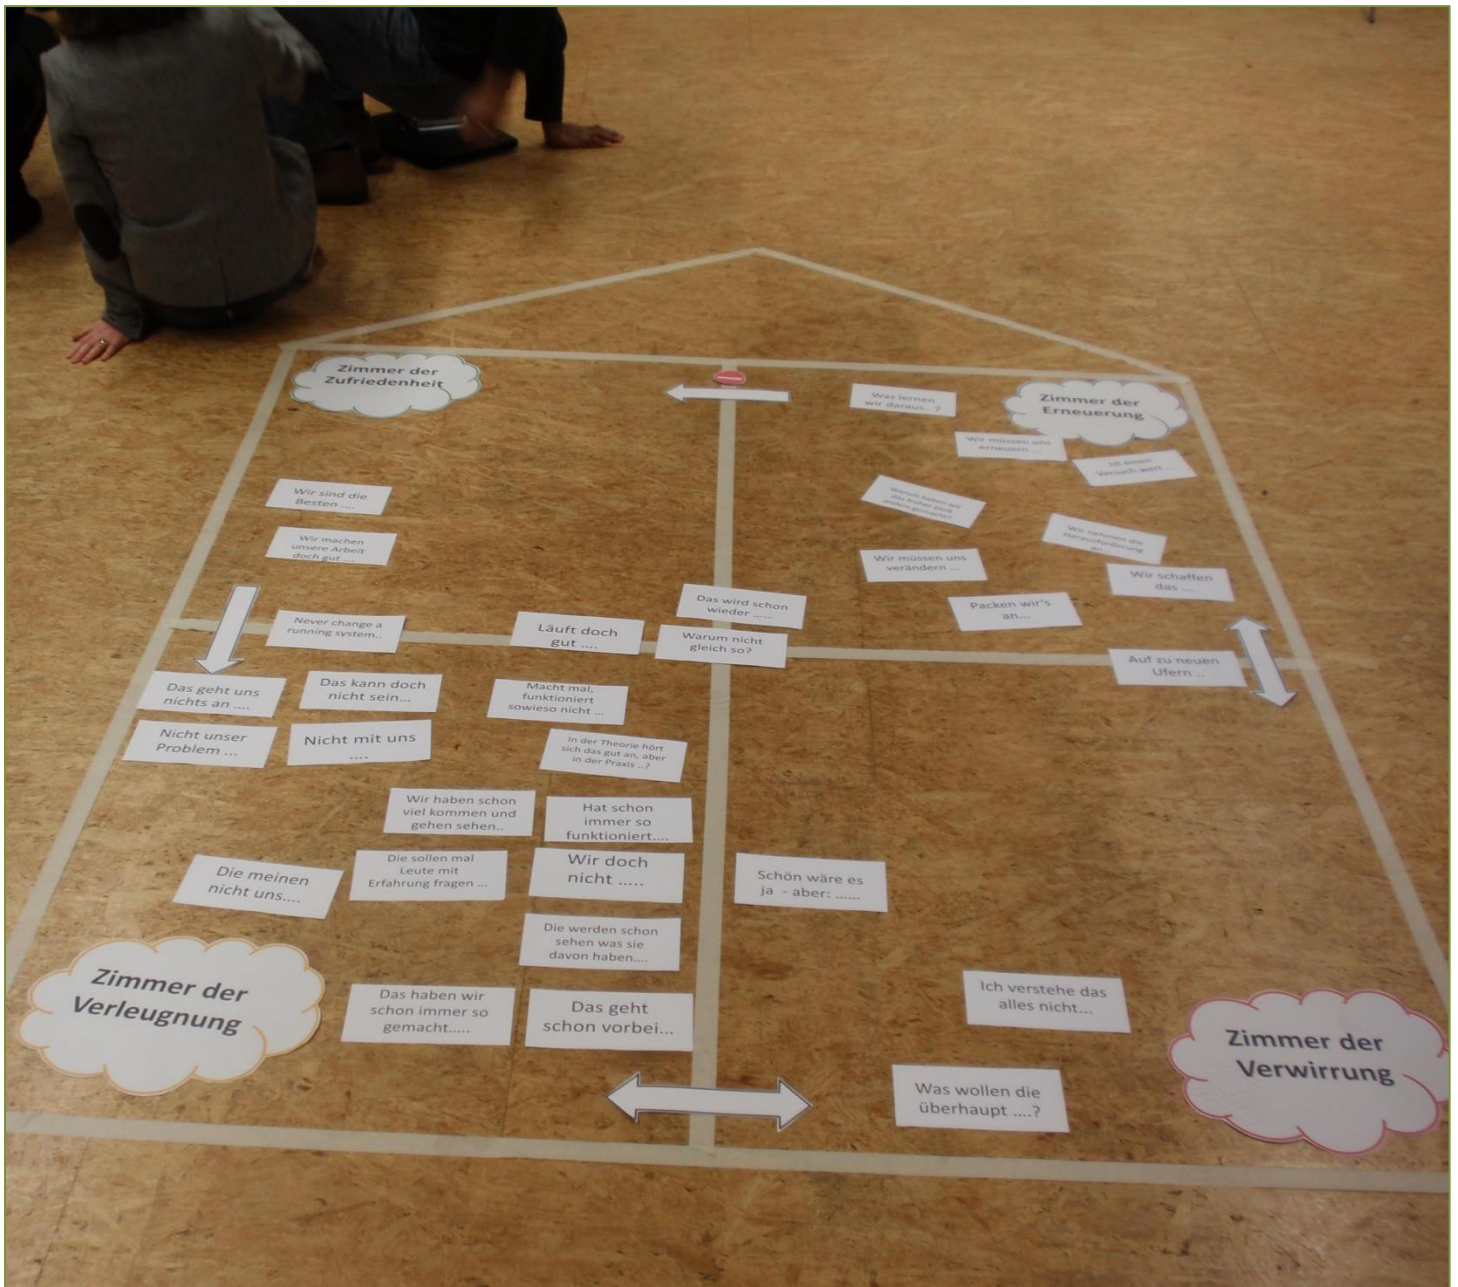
Zimmer der Zufriedenheit

Wir sind die Besten ....

Wir machen unsere Arbeit doch gut ....

Never change a running system..

Was lernen wir daraus ...?

Zimmer der Erneuerung

Wir müssen uns erneuern ...

Ist einen Versuch wert ...

Warum haben wir das früher nicht anders gemacht?

Wir nehmen die Herausforderung an...

Wir müssen uns verändern ...

Wir schaffen das ...

Packen wir's an...

Das wird schon wieder ......

Warum nicht gleich so?

Läuft doch gut ....

Auf zu neuen Ufern ..

Das geht uns nichts an ....

Das kann doch nicht sein...

Macht mal, funktioniert sowieso nicht ...

Nicht unser Problem ...

Nicht mit uns ....

In der Theorie hört sich das gut an, aber in der Praxis ..?

Wir haben schon viel kommen und gehen sehen..

Hat schon immer so funktioniert....

Die meinen nicht uns....

Die sollen mal Leute mit Erfahrung fragen ...

Wir doch nicht .....

Schön wäre es ja - aber: ......

Die werden schon sehen was sie davon haben....

Zimmer der Verleugnung

Das haben wir schon immer so gemacht.....

Das geht schon vorbei...

Ich verstehe das alles nicht...

Zimmer der Verwirrung

Was wollen die überhaupt ....?